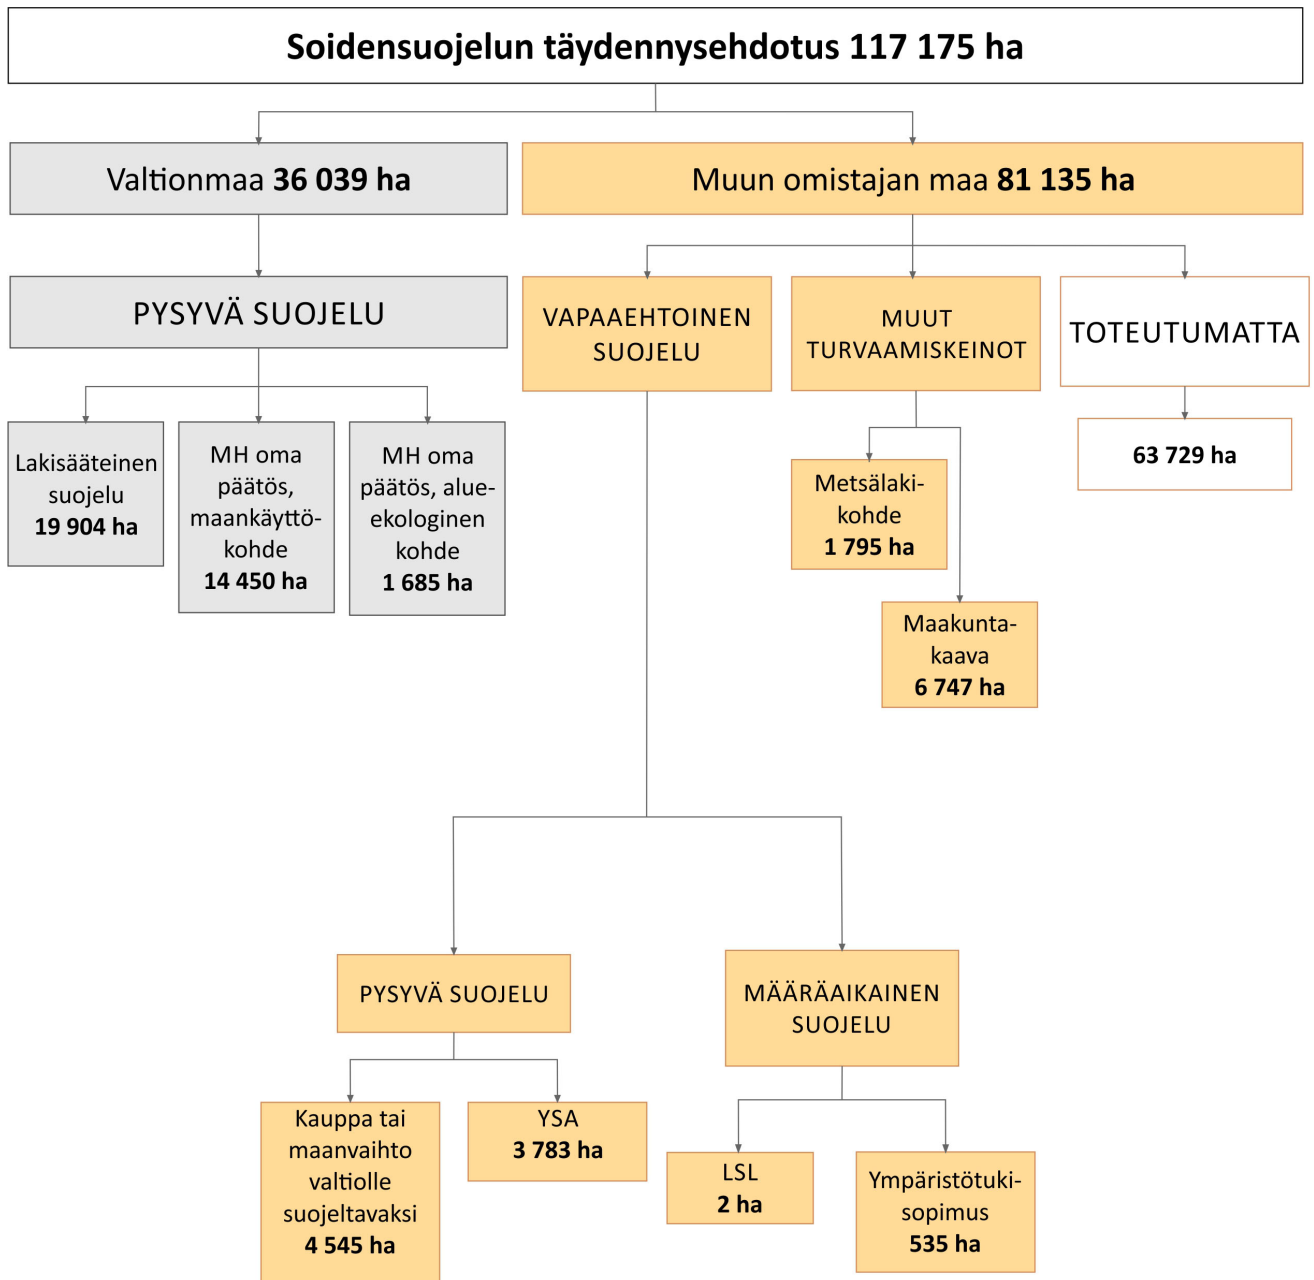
Soidensuojelun täydennysehdotus 117 175 ha

Valtionmaa 36 039 ha

Muun omistajan maa 81 135 ha

PYSYVÄ SUOJELU

Lakisääteinen suojelu 19 904 ha

MH oma päätös, maankäyttökohde 14 450 ha

MH oma päätös, alue-ekologinen kohde 1 685 ha

VAPAAEHTOINEN SUOJELU

MUUT TURVAAMISKEINOT

TOTEUTUMATTA

63 729 ha

Metsälakikohde 1 795 ha

Maakuntakaava 6 747 ha

PYSYVÄ SUOJELU

MÄÄRÄAIKAINEN SUOJELU

Kauppa tai maanvaihto valtiolle suojeltavaksi 4 545 ha

YSA 3 783 ha

LSL 2 ha

Ympäristötukisopimus 535 ha